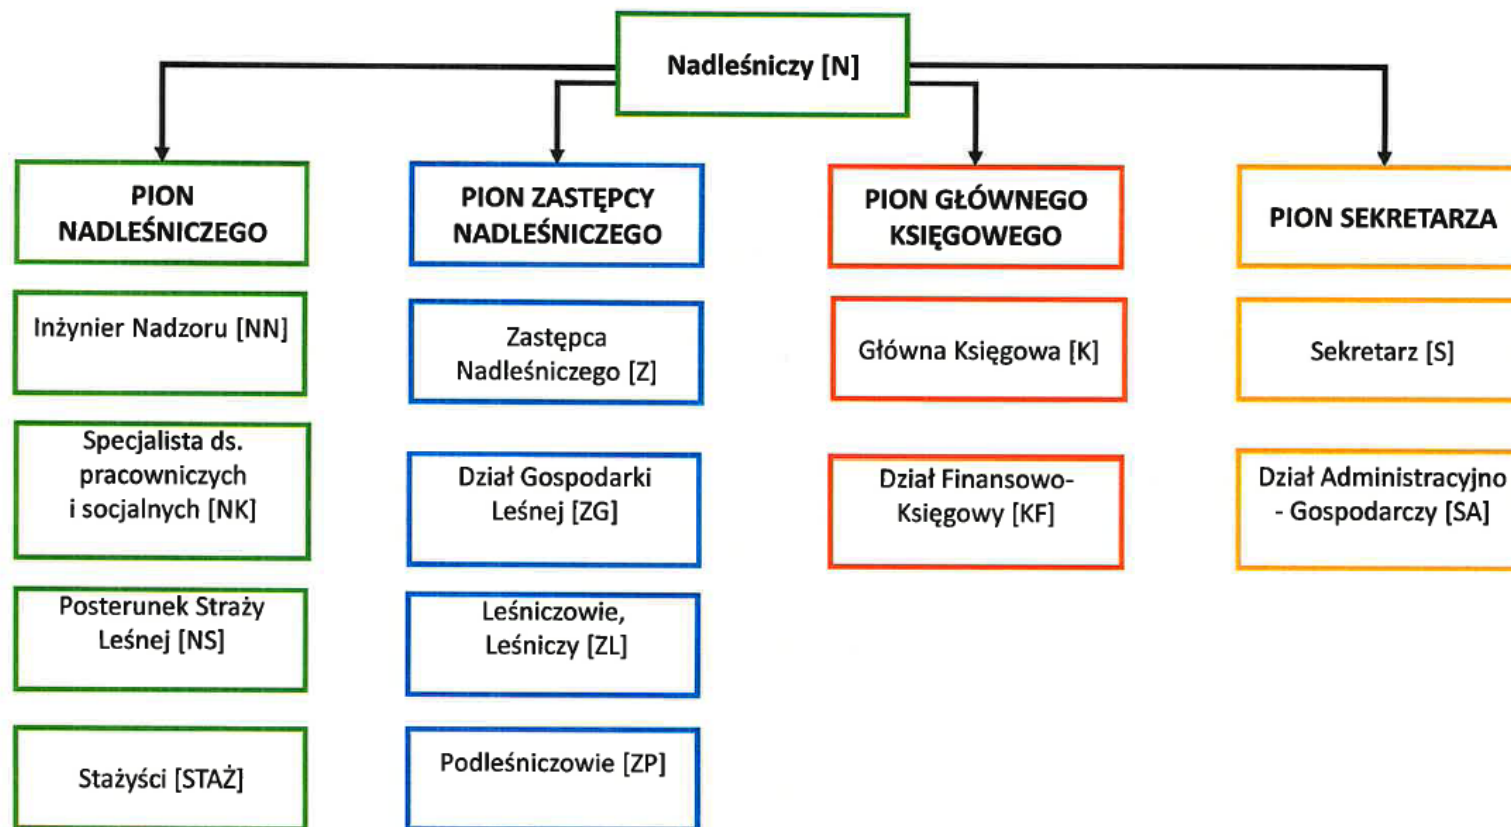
Nadleśniczy [N]

PION NADLEŚNICZEGO

Inżynier Nadzoru [NN]

Specjalista ds. pracowniczych i socjalnych [NK]

Posterunek Straży Leśnej [NS]

Stażyści [STAŻ]

PION ZASTĘPCY NADLEŚNICZEGO

Zastępca Nadleśniczego [Z]

Dział Gospodarki Leśnej [ZG]

Leśniczowie, Leśniczy [ZL]

Podleśniczowie [ZP]

PION GŁÓWNEGO KSIĘGOWEGO

Główna Księgowa [K]

Dział Finansowo-Księgowy [KF]

PION SEKRETARZA

Sekretarz [S]

Dział Administracyjno - Gospodarczy [SA]